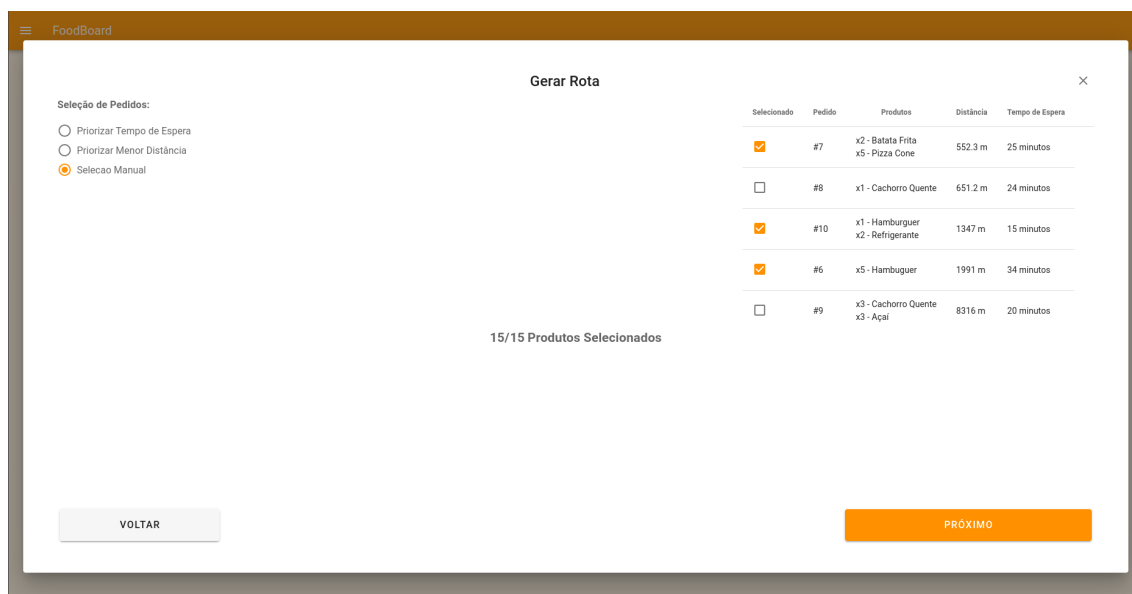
FoodBoard

Gerar Rota

×

Seleção de Pedidos:

Priorizar Tempo de Espera
Priorizar Menor Distância
Selecao Manual

| Selecionado | Pedido | Produtos | Distância | Tempo de Espera |
|---|---|---|---|---|
| ☑ | #7 | x2 - Batata Frita<br>x5 - Pizza Cone | 552.3 m | 25 minutos |
| ☐ | #8 | x1 - Cachorro Quente | 651.2 m | 24 minutos |
| ☑ | #10 | x1 - Hamburguer<br>x2 - Refrigerante | 1347 m | 15 minutos |
| ☑ | #6 | x5 - Hambuguer | 1991 m | 34 minutos |
| ☐ | #9 | x3 - Cachorro Quente<br>x3 - Açaí | 8316 m | 20 minutos |

15/15 Produtos Selecionados

VOLTAR

PRÓXIMO